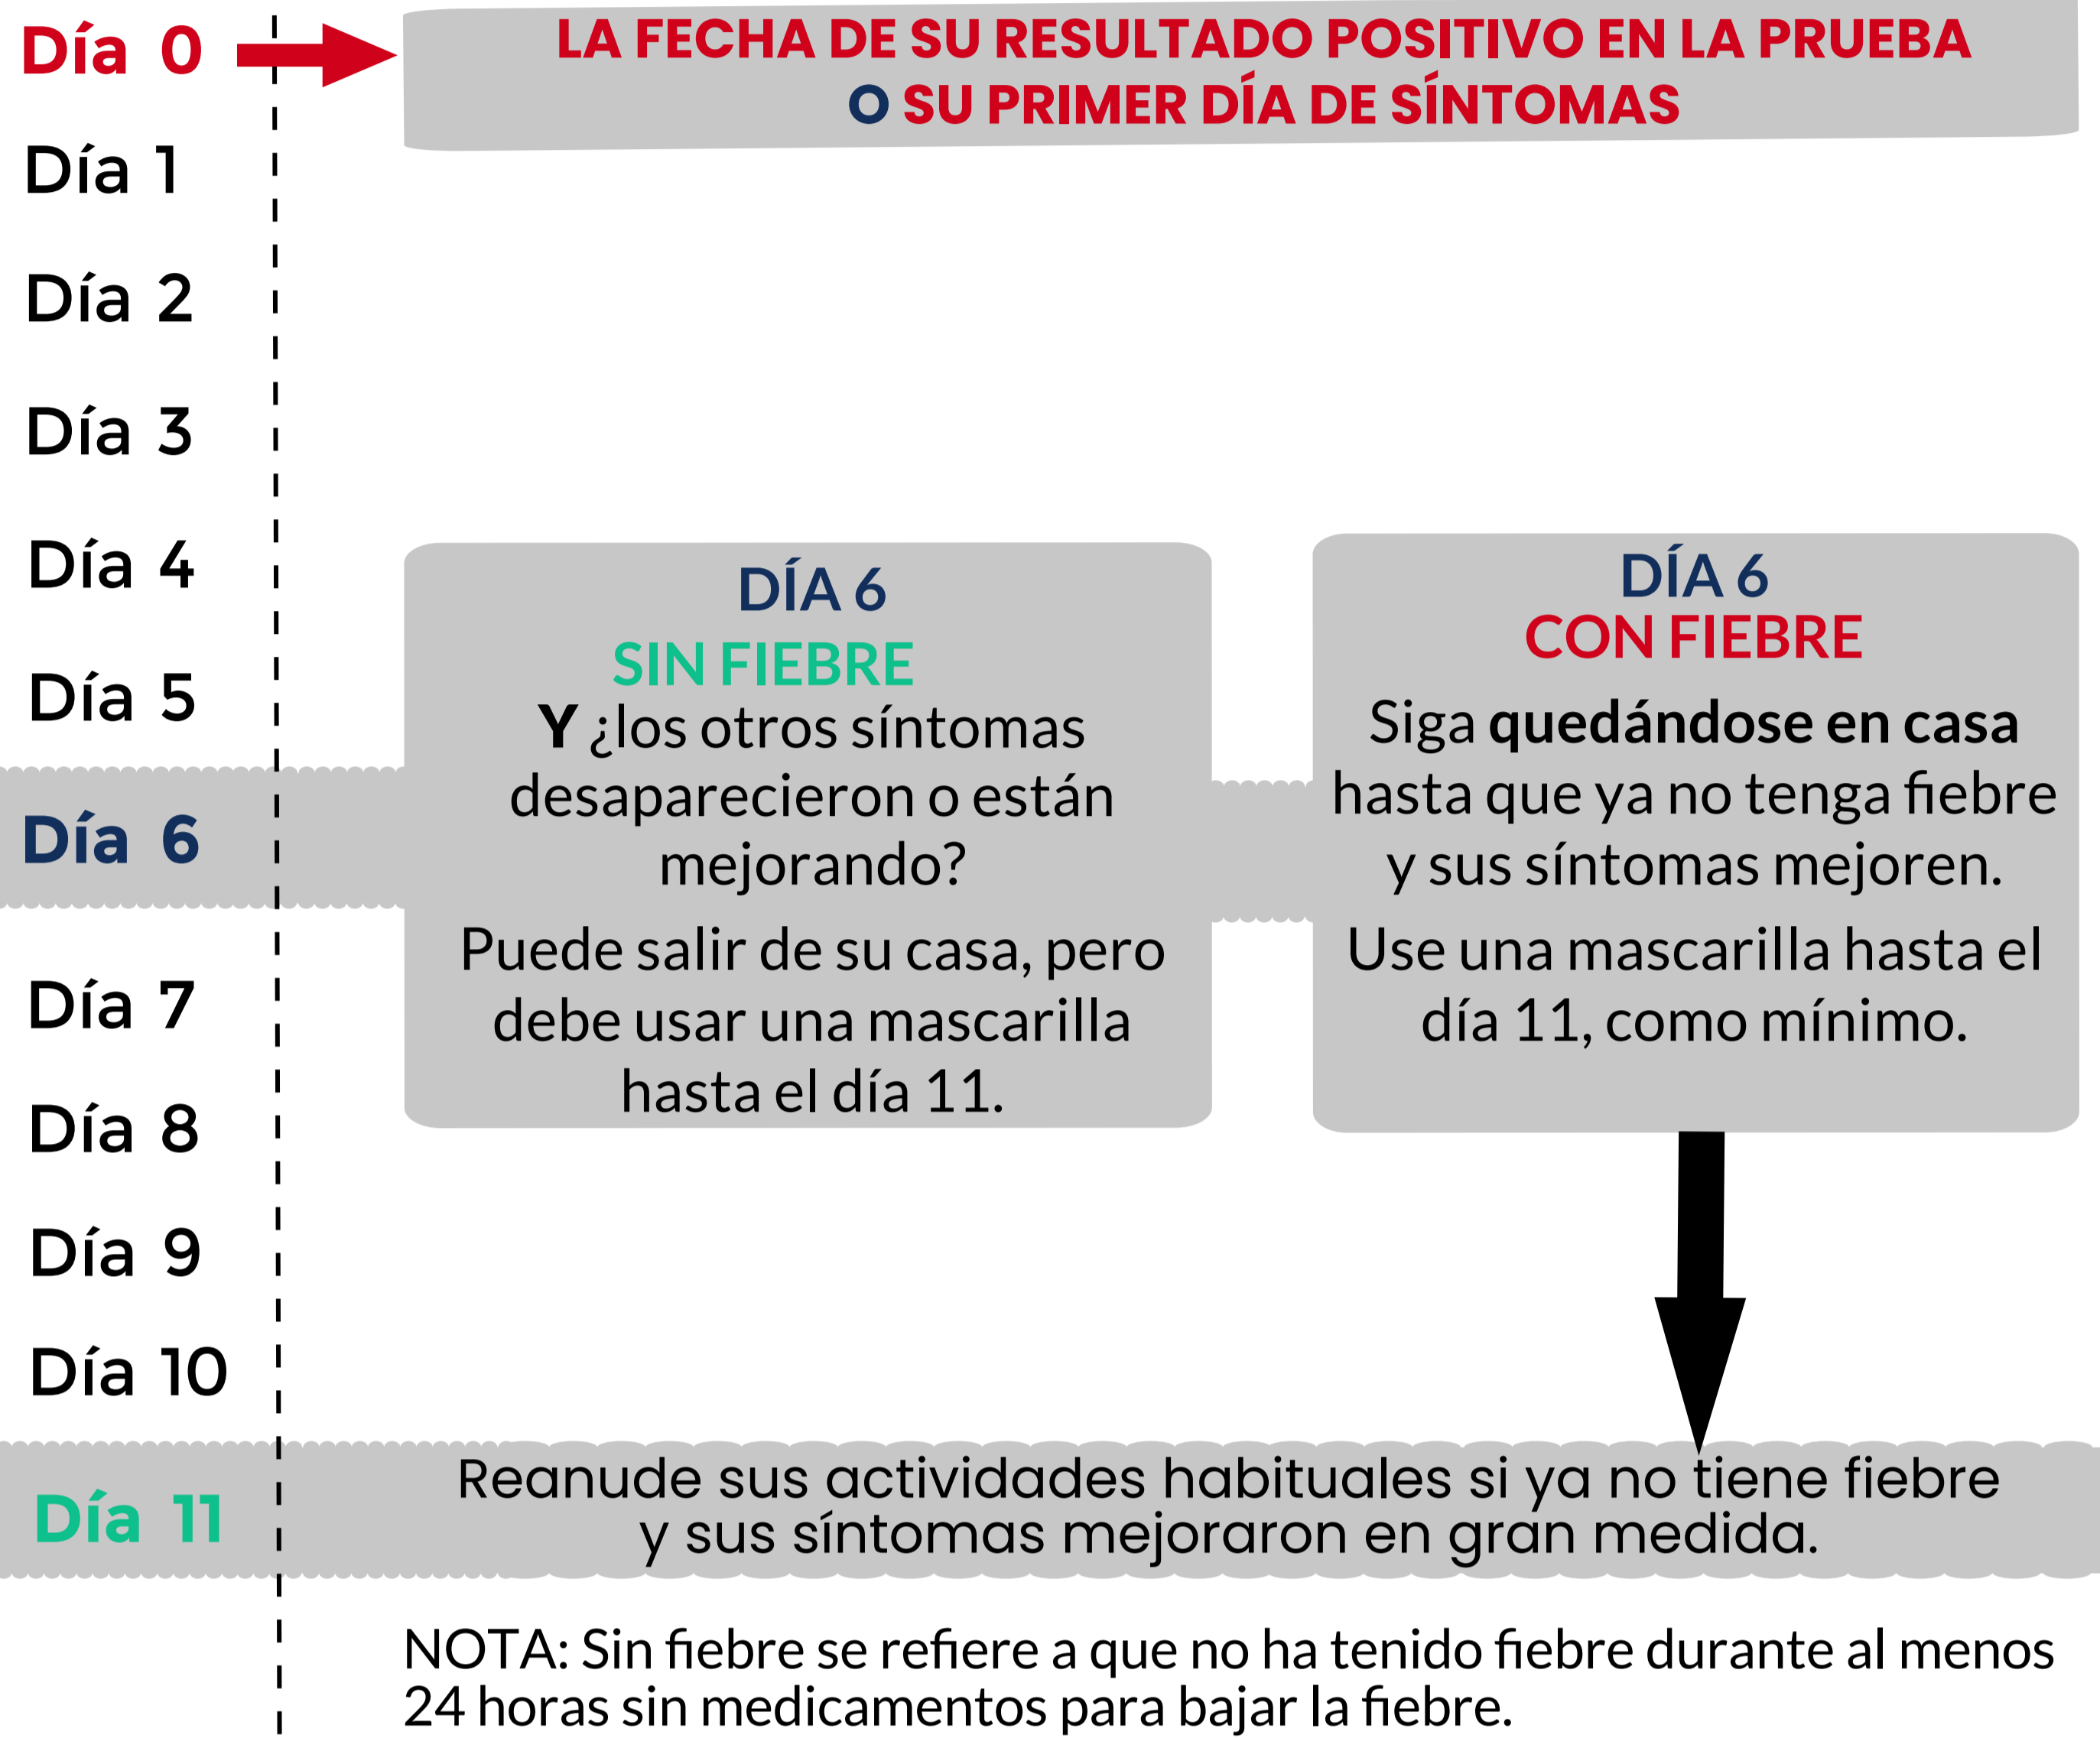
Día 0

LA FECHA DE SU RESULTADO POSITIVO EN LA PRUEBA
O SU PRIMER DÍA DE SÍNTOMAS

Día 1

Día 2

Día 3

Día 4

Día 5

Día 6

Día 7

Día 8

Día 9

Día 10

Día 11

DÍA 6
SIN FIEBRE
Y ¿los otros síntomas desaparecieron o están mejorando?

Puede salir de su casa, pero debe usar una mascarilla hasta el día 11.

DÍA 6
CON FIEBRE
Siga quedándose en casa hasta que ya no tenga fiebre y sus síntomas mejoren.

Use una mascarilla hasta el día 11, como mínimo.

Reanude sus actividades habituales si ya no tiene fiebre y sus síntomas mejoraron en gran medida.

NOTA: Sin fiebre se refiere a que no ha tenido fiebre durante al menos 24 horas sin medicamentos para bajar la fiebre.